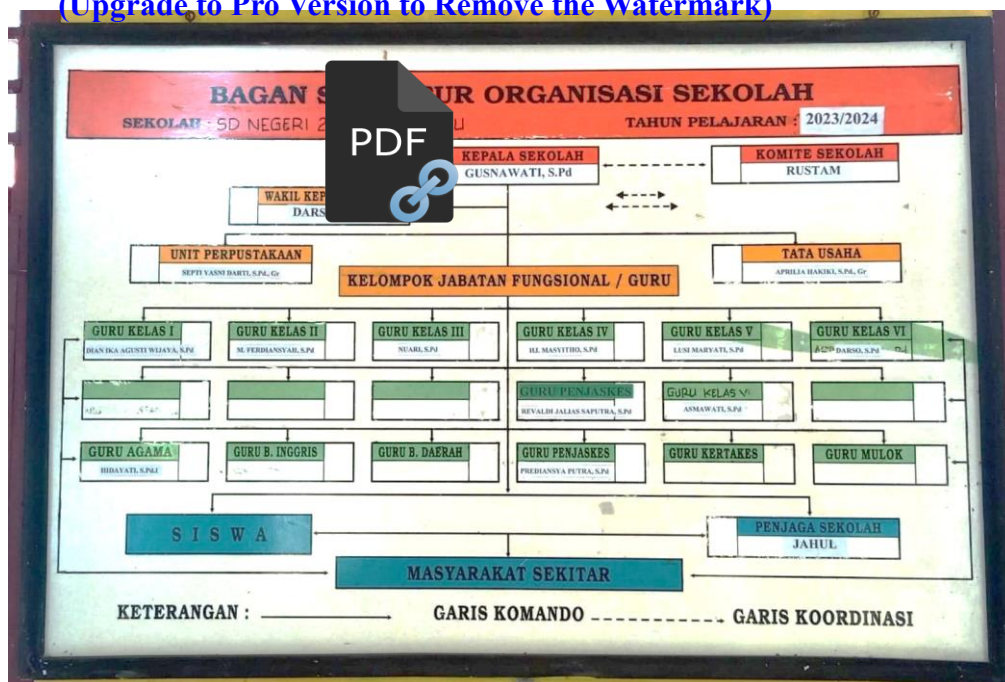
(Upgrade to Pro Version to Remove the Watermark)

PDF

BAGAN S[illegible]UR ORGANISASI SEKOLAH

SEKOLAH : SD NEGERI 2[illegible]U

TAHUN PELAJARAN : 2023/2024

KEPALA SEKOLAH
GUSNAWATI, S.Pd

KOMITE SEKOLAH
RUSTAM

WAKIL KE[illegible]
DARS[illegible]

UNIT PERPUSTAKAAN
SEPTI YASNI DARTI, S.Pd., Gr

TATA USAHA
APRILIA HAKIKI, S.Pd., Gr

KELOMPOK JABATAN FUNGSIONAL / GURU

GURU KELAS I
DIAN IKA AGUSTI WIJAYA, S.Pd

GURU KELAS II
M. FERDIANSYAH, S.Pd

GURU KELAS III
NUARI, S.Pd

GURU KELAS IV
HJ. MASYITHO, S.Pd

GURU KELAS V
LUSI MARYATI, S.Pd

GURU KELAS VI
AGUS DARSO, S.Pd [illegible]

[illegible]

GURU PENJASKES
REVALDI JALIAS SAPUTRA, S.Pd

GURU KELAS VI
ASMAWATI, S.Pd

GURU AGAMA
HIDAYATI, S.Pd.I

GURU B. INGGRIS

GURU B. DAERAH

GURU PENJASKES
PREDIANSYA PUTRA, S.Pd

GURU KERTAKES

GURU MULOK

S I S W A

PENJAGA SEKOLAH
JAHUL

MASYARAKAT SEKITAR

KETERANGAN : GARIS KOMANDO GARIS KOORDINASI